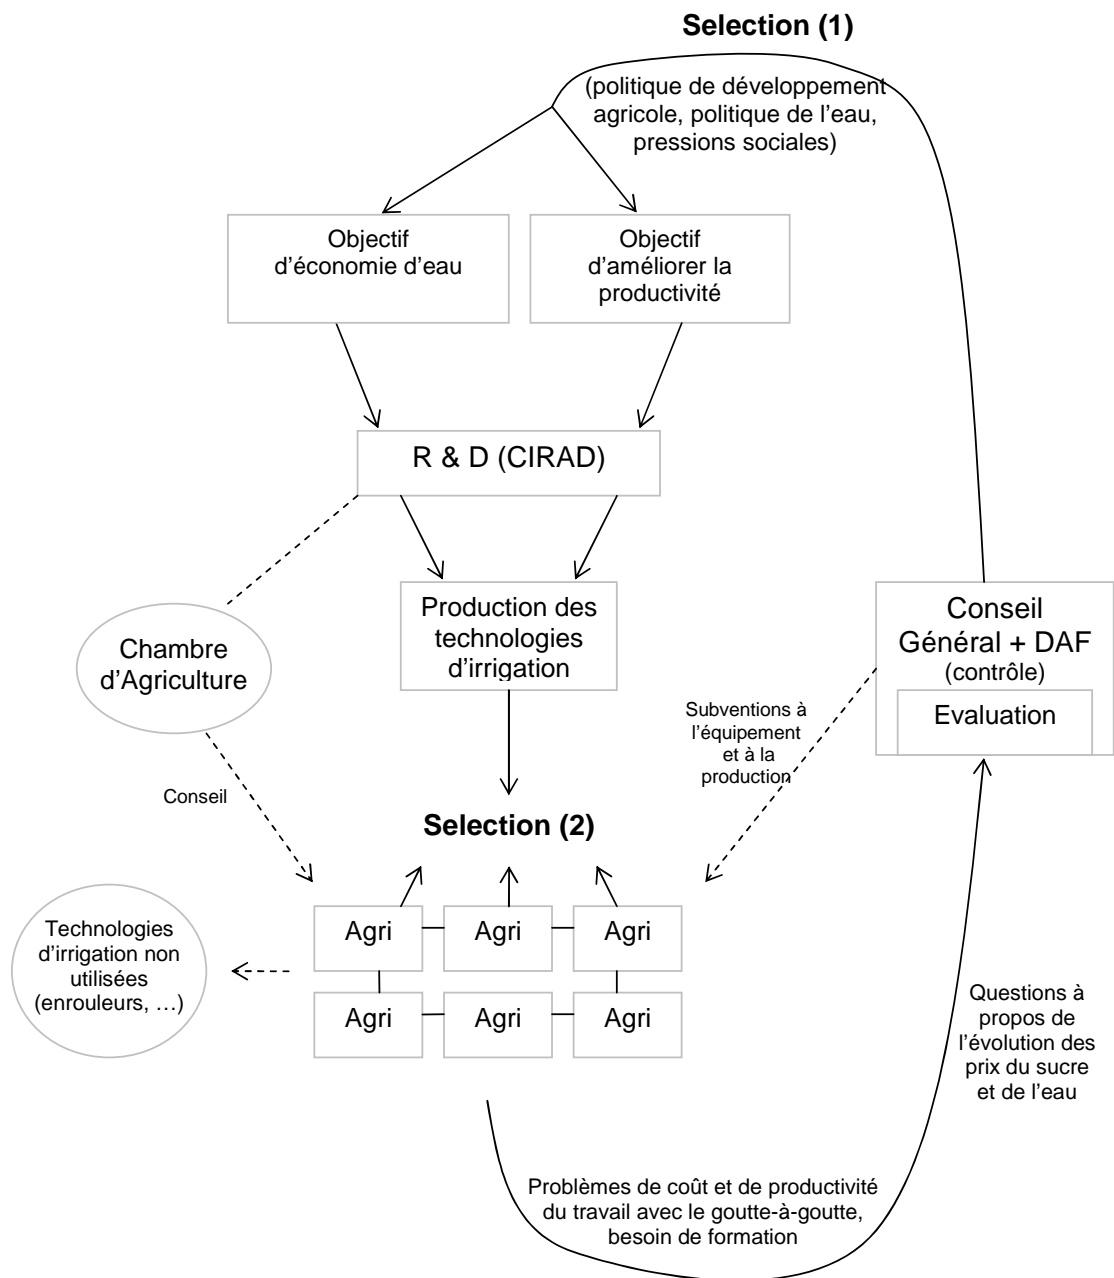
Selection (1)

(politique de développement agricole, politique de l'eau, pressions sociales)

Objectif d'économie d'eau

Objectif d'améliorer la productivité

R & D (CIRAD)

Production des technologies d'irrigation

Chambre d'Agriculture

Conseil Général + DAF (contrôle)

Evaluation

Subventions à l'équipement et à la production

Conseil

Selection (2)

Agri

Agri

Agri

Agri

Agri

Agri

Technologies d'irrigation non utilisées (enrouleurs, …)

Questions à propos de l'évolution des prix du sucre et de l'eau

Problèmes de coût et de productivité du travail avec le goutte-à-goutte, besoin de formation